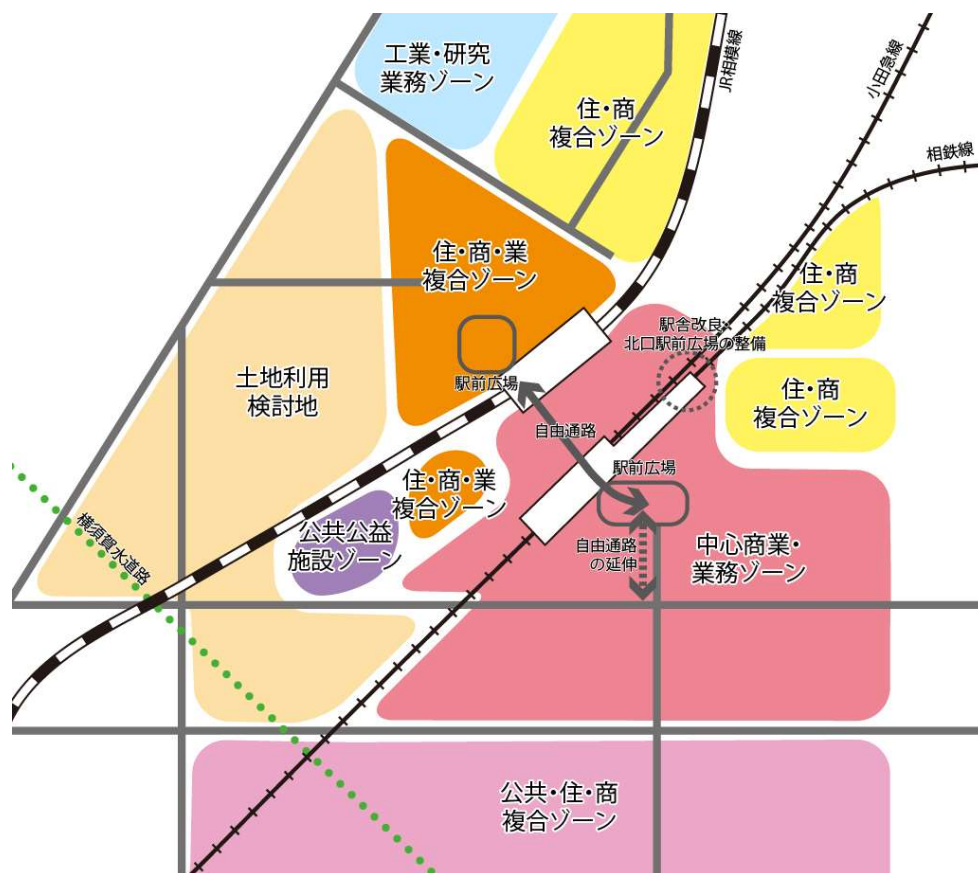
工業・研究
業務ゾーン

JR相模線

住・商
複合ゾーン

小田急線

相鉄線

住・商・業
複合ゾーン

住・商
複合ゾーン

駅舎改良・
北口駅前広場の整備

土地利用
検討地

駅前広場

住・商
複合ゾーン

自由通路

駅前広場

住・商・業
複合ゾーン

公共公益
施設ゾーン

自由通路
の延伸

中心商業・
業務ゾーン

横須賀水道路

公共・住・商
複合ゾーン